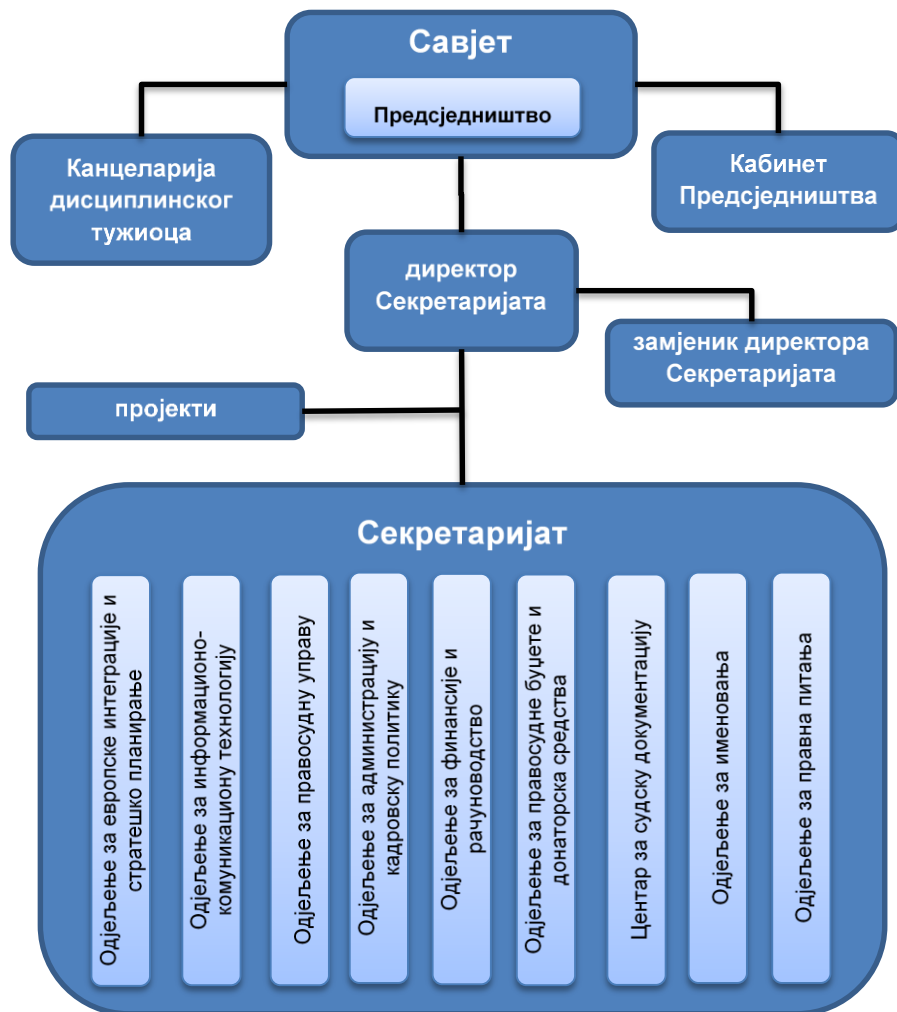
Савјет

Предсједништво

Канцеларија дисциплинског тужиоца

Кабинет Предсједништва

директор Секретаријата

замјеник директора Секретаријата

пројекти

Секретаријат

Одјељење за европске интеграције и стратешко планирање

Одјељење за информационо-комуникациону технологију

Одјељење за правосудну управу

Одјељење за администрацију и кадровску политику

Одјељење за финансије и рачуноводство

Одјељење за правосудне буџете и донаторска средства

Центар за судску документацију

Одјељење за именовања

Одјељење за правна питања